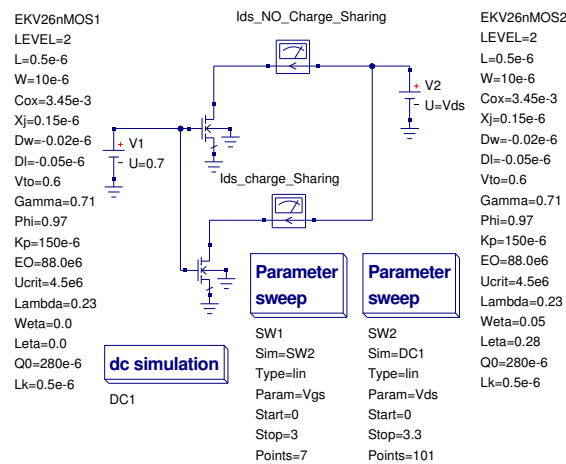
EKV26nMOS1
LEVEL=2
L=0.5e-6
W=10e-6
Cox=3.45e-3
Xj=0.15e-6
Dw=-0.02e-6
Dl=-0.05e-6
Vto=0.6
Gamma=0.71
Phi=0.97
Kp=150e-6
EO=88.0e6
Ucrit=4.5e6
Lambda=0.23
Weta=0.0
Leta=0.0
Q0=280e-6
Lk=0.5e-6

Ids_NO_Charge_Sharing

V1
U=0.7

V2
U=Vds

Ids_charge_Sharing

EKV26nMOS2
LEVEL=2
L=0.5e-6
W=10e-6
Cox=3.45e-3
Xj=0.15e-6
Dw=-0.02e-6
Dl=-0.05e-6
Vto=0.6
Gamma=0.71
Phi=0.97
Kp=150e-6
EO=88.0e6
Ucrit=4.5e6
Lambda=0.23
Weta=0.05
Leta=0.28
Q0=280e-6
Lk=0.5e-6

Parameter sweep

SW1
Sim=SW2
Type=lin
Param=Vgs
Start=0
Stop=3
Points=7

Parameter sweep

SW2
Sim=DC1
Type=lin
Param=Vds
Start=0
Stop=3.3
Points=101

dc simulation

DC1